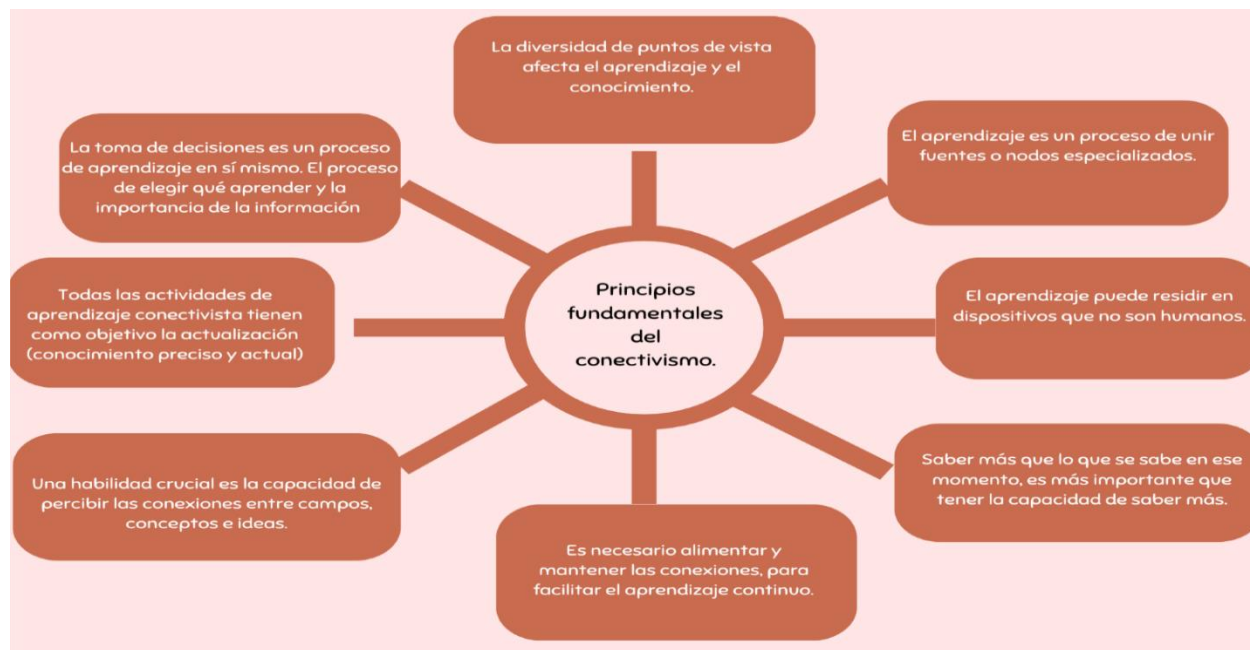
La diversidad de puntos de vista afecta el aprendizaje y el conocimiento.

La toma de decisiones es un proceso de aprendizaje en sí mismo. El proceso de elegir qué aprender y la importancia de la información

El aprendizaje es un proceso de unir fuentes o nodos especializados.

Todas las actividades de aprendizaje conectivista tienen como objetivo la actualización (conocimiento preciso y actual)

Principios fundamentales del conectivismo.

El aprendizaje puede residir en dispositivos que no son humanos.

Una habilidad crucial es la capacidad de percibir las conexiones entre campos, conceptos e ideas.

Saber más que lo que se sabe en ese momento, es más importante que tener la capacidad de saber más.

Es necesario alimentar y mantener las conexiones, para facilitar el aprendizaje continuo.